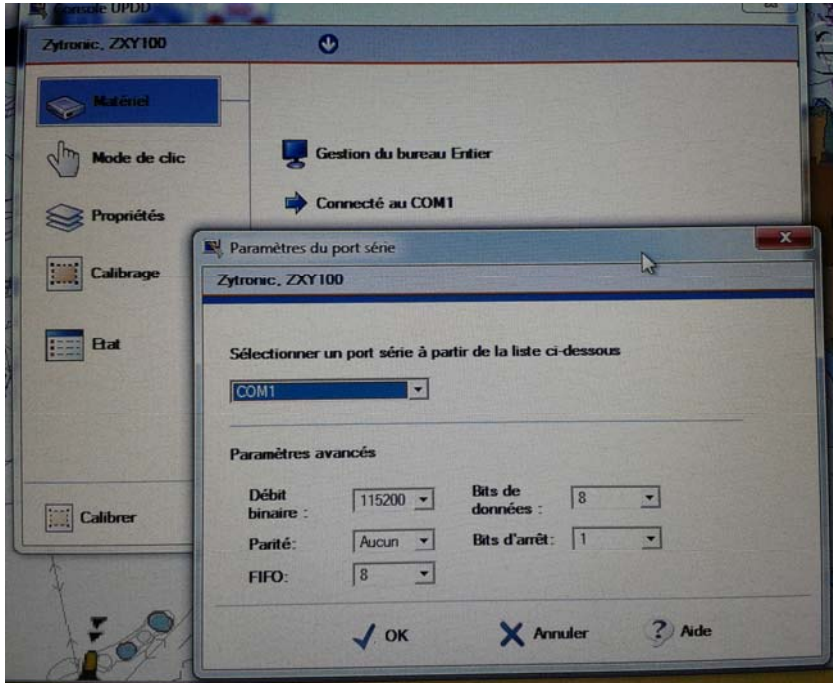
Console UPDD

Zytronic, ZXY100

Matériel

Mode de clic

Propriétés

Calibrage

Etat

Calibrer

Gestion du bureau Entier

Connecté au COM1

Paramètres du port série

Zytronic, ZXY100

Sélectionner un port série à partir de la liste ci-dessous

COM1

Paramètres avancés

Débit binaire : 115200

Bits de données : 8

Parité: Aucun

Bits d'arrêt: 1

FIFO: 8

OK

Annuler

Aide